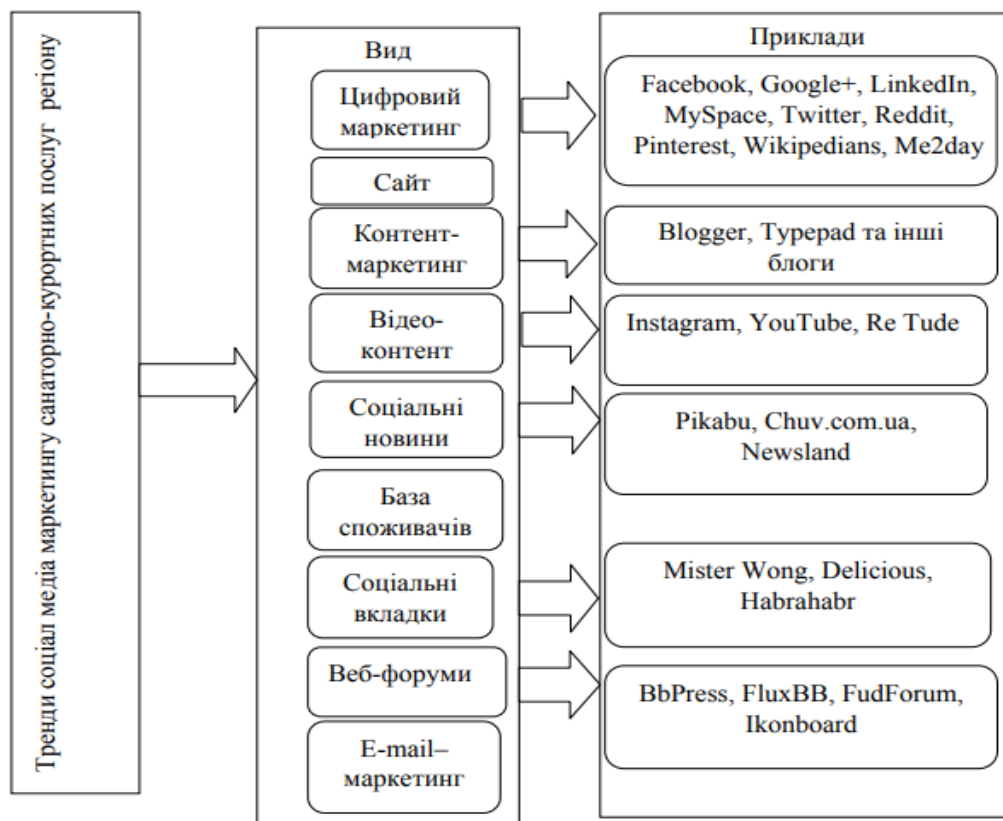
Тренди соціал медіа маркетингу санаторно-курортних послуг регіону

Вид

Цифровий маркетинг

Сайт

Контент-маркетинг

Відео-контент

Соціальні новини

База споживачів

Соціальні вкладки

Веб-форуми

E-mail–маркетинг

Приклади

Facebook, Google+, LinkedIn, MySpace, Twitter, Reddit, Pinterest, Wikipedians, Me2day

Blogger, Typepad та інші блоги

Instagram, YouTube, Re Tude

Pikabu, Chuv.com.ua, Newsland

Mister Wong, Delicious, Habrahabr

BbPress, FluxBB, FudForum, Ikonboard